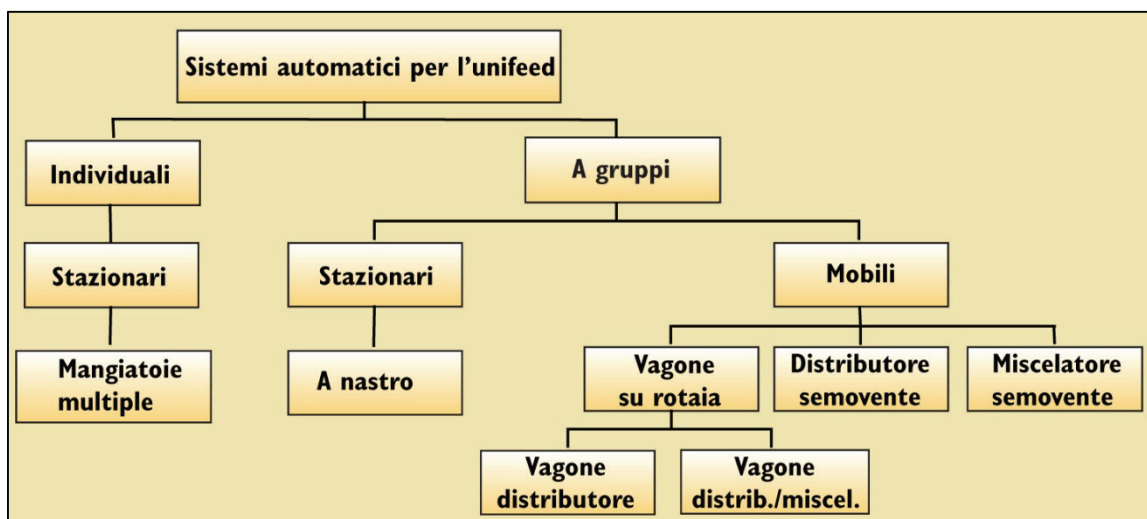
Sistemi automatici per l'unifeed

Individuali

A gruppi

Stazionari

Mangiatoie multiple

Stazionari

A nastro

Mobili

Vagone su rotaia

Distributore semovente

Miscelatore semovente

Vagone distributore

Vagone distrib./miscel.